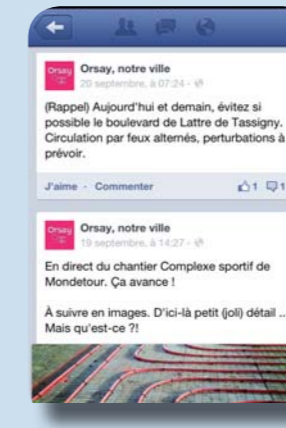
Orsay
Orsay, notre ville
20 septembre, à 07:24 ·

(Rappel) Aujourd'hui et demain, évitez si possible le boulevard de Lattre de Tassigny. Circulation par feux alternés, perturbations à prévoir.

J'aime · Commenter
1 1

Orsay
Orsay, notre ville
19 septembre, à 14:27 ·

En direct du chantier Complexe sportif de Mondetour. Ça avance !

À suivre en images. D'ici-là petit (joli) détail ... Mais qu'est-ce ?!